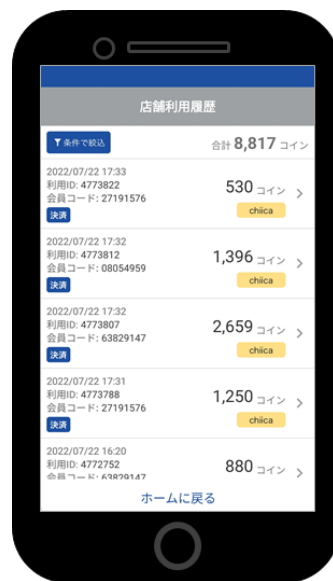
店舗利用履歴

条件で絞込

合計 8,817 コイン

2022/07/22 17:33
利用ID: 4773822
会員コード: 27191576
決済
530 コイン
chiica

2022/07/22 17:32
利用ID: 4773812
会員コード: 08054959
決済
1,396 コイン
chiica

2022/07/22 17:32
利用ID: 4773807
会員コード: 63829147
決済
2,659 コイン
chiica

2022/07/22 17:31
利用ID: 4773788
会員コード: 27191576
決済
1,250 コイン
chiica

2022/07/22 16:20
利用ID: 4772752
会員コード: 63829147
880 コイン

ホームに戻る